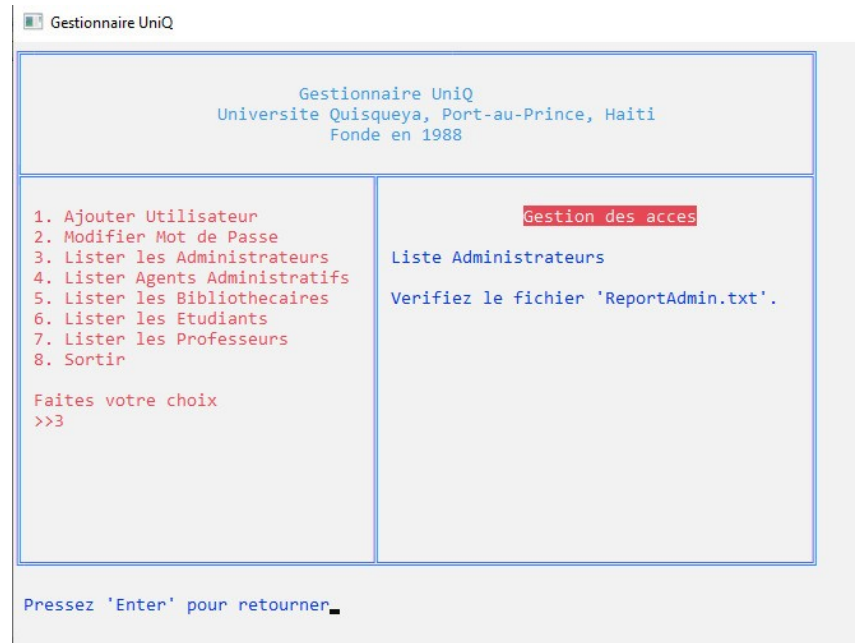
Gestionnaire UniQ

Gestionnaire UniQ
Universite Quisqueya, Port-au-Prince, Haiti
Fonde en 1988

1. Ajouter Utilisateur
2. Modifier Mot de Passe
3. Lister les Administrateurs
4. Lister Agents Administratifs
5. Lister les Bibliothecaires
6. Lister les Etudiants
7. Lister les Professeurs
8. Sortir

Faites votre choix
>>3

Gestion des acces

Liste Administrateurs

Verifiez le fichier 'ReportAdmin.txt'.

Pressez 'Enter' pour retourner